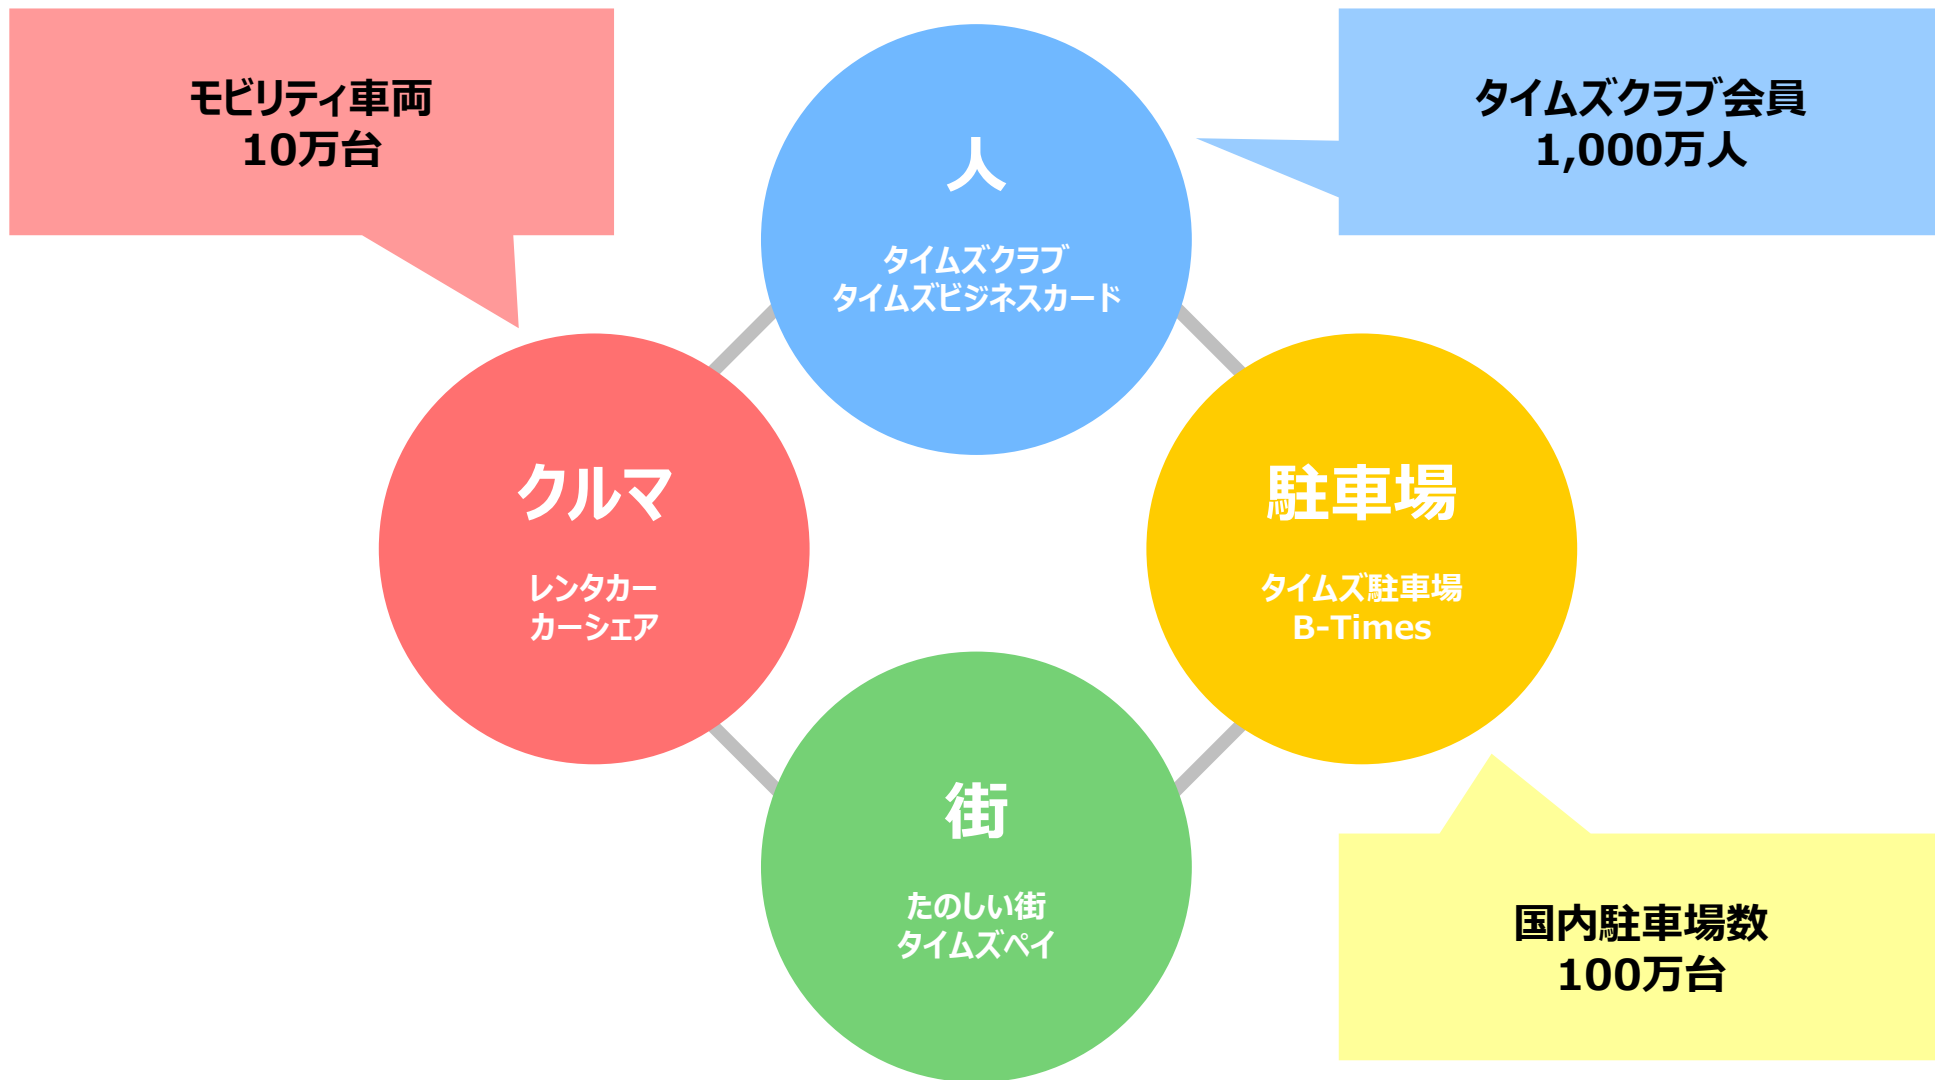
モビリティ車両
10万台

人

タイムズクラブ
タイムズビジネスカード

タイムズクラブ会員
1,000万人

クルマ

レンタカー
カーシェア

駐車場

タイムズ駐車場
B-Times

街

たのしい街
タイムズペイ

国内駐車場数
100万台